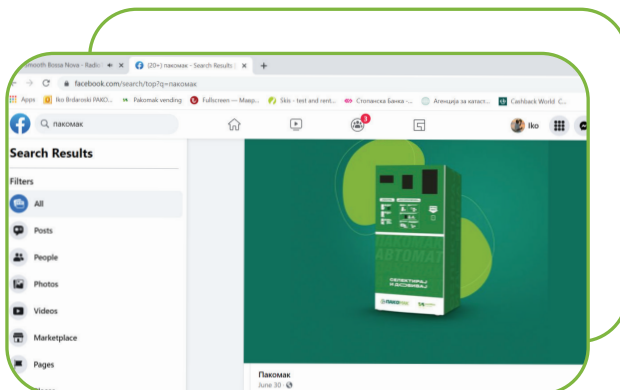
Smooth Bossa Nova - Radio
(20+) пакомак - Search Results
facebook.com/search/top?q=пакомак
Apps
Iko Brdaroski PAKO...
Pakomak vending
Fullscreen — Mawp...
Skis - test and rent...
Стопанска Банка -...
Агенција за катаст...
Cashback World C...
пакомак
3
Iko
Search Results
Filters
All
Posts
People
Photos
Videos
Marketplace
Pages
ПАКОМАК
АВТОМАТ
СЕЛЕКТИРАЈ
И ДОБИВАЈ
ПАКОМАК
Пакомак
June 30 ·